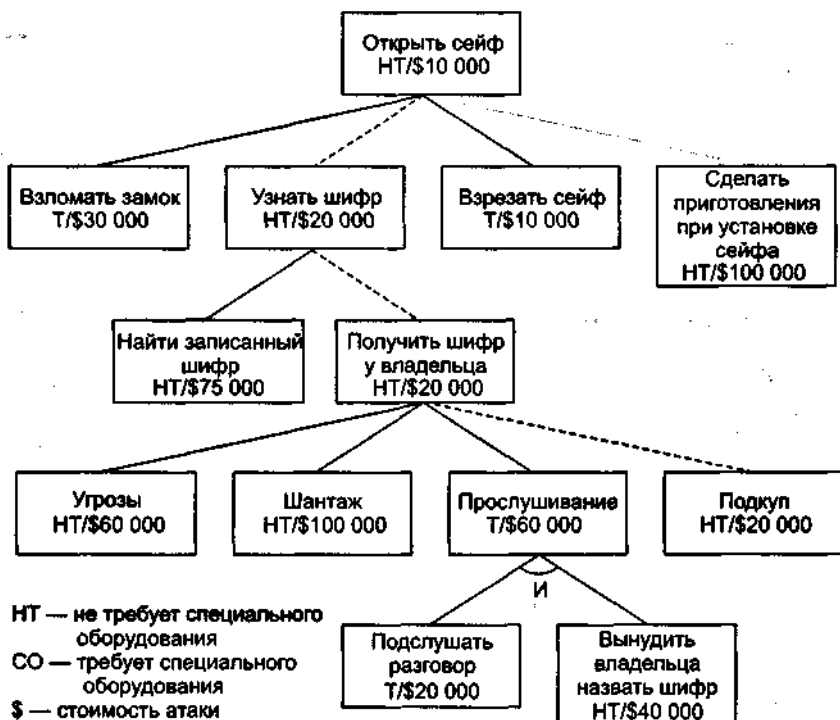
Открыть сейф
НТ/$10 000

Взломать замок
Т/$30 000

Узнать шифр
НТ/$20 000

Взрезать сейф
Т/$10 000

Сделать приготовления при установке сейфа
НТ/$100 000

Найти записанный шифр
НТ/$75 000

Получить шифр у владельца
НТ/$20 000

Угрозы
НТ/$60 000

Шантаж
НТ/$100 000

Прослушивание
Т/$60 000

Подкуп
НТ/$20 000

И

Подслушать разговор
Т/$20 000

Вынудить владельца назвать шифр
НТ/$40 000

НТ — не требует специального оборудования
СО — требует специального оборудования
$ — стоимость атаки